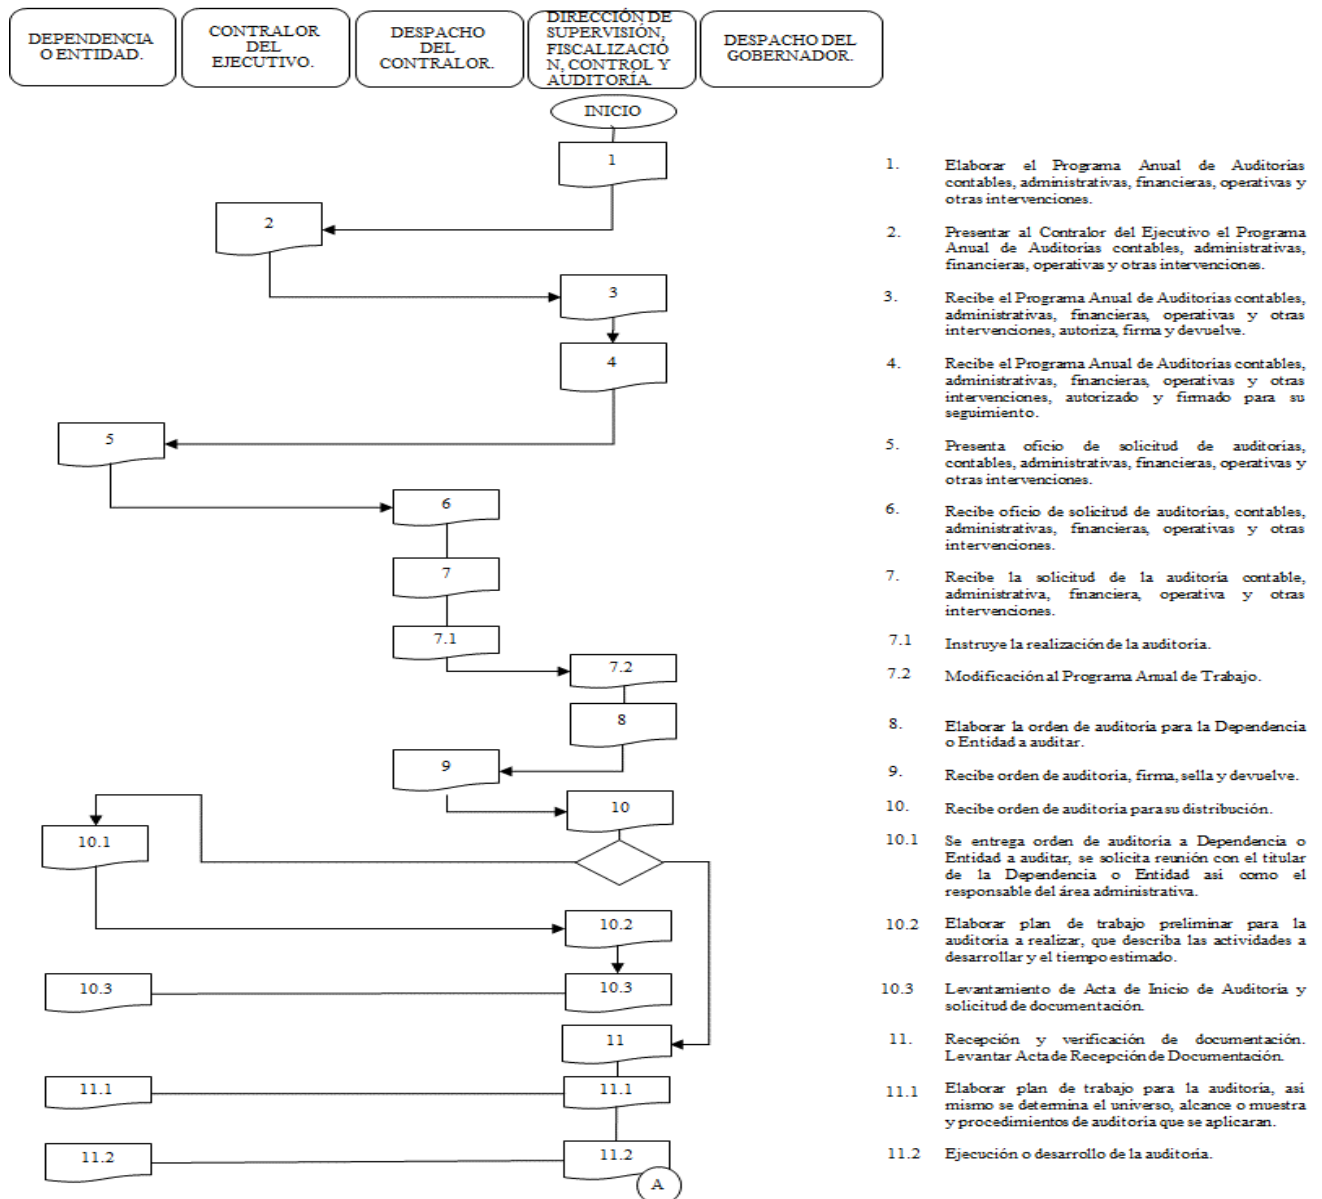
DEPENDENCIA O ENTIDAD.

CONTRALOR DEL EJECUTIVO.

DESPACHO DEL CONTRALOR.

DIRECCIÓN DE SUPERVISIÓN, FISCALIZACIÓN, CONTROL Y AUDITORÍA.

DESPACHO DEL GOBERNADOR.

INICIO

1

2

3

4

5

6

7

7.1

7.2

8

9

10

10.1

10.2

10.3

10.3

11

11.1

11.1

11.2

11.2

A

1. Elaborar el Programa Anual de Auditorias contables, administrativas, financieras, operativas y otras intervenciones.

2. Presentar al Contralor del Ejecutivo el Programa Anual de Auditorias contables, administrativas, financieras, operativas y otras intervenciones.

3. Recibe el Programa Anual de Auditorias contables, administrativas, financieras, operativas y otras intervenciones, autoriza, firma y devuelve.

4. Recibe el Programa Anual de Auditorias contables, administrativas, financieras, operativas y otras intervenciones, autorizado y firmado para su seguimiento.

5. Presenta oficio de solicitud de auditorias, contables, administrativas, financieras, operativas y otras intervenciones.

6. Recibe oficio de solicitud de auditorias, contables, administrativas, financieras, operativas y otras intervenciones.

7. Recibe la solicitud de la auditoria contable, administrativa, financiera, operativa y otras intervenciones.

7.1 Instruye la realización de la auditoria.

7.2 Modificación al Programa Anual de Trabajo.

8. Elaborar la orden de auditoria para la Dependencia o Entidad a auditar.

9. Recibe orden de auditoria, firma, sella y devuelve.

10. Recibe orden de auditoria para su distribución.

10.1 Se entrega orden de auditoria a Dependencia o Entidad a auditar, se solicita reunión con el titular de la Dependencia o Entidad asi como el responsable del área administrativa.

10.2 Elaborar plan de trabajo preliminar para la auditoria a realizar, que describa las actividades a desarrollar y el tiempo estimado.

10.3 Levantamiento de Acta de Inicio de Auditoria y solicitud de documentación.

11. Recepción y verificación de documentación. Levantar Acta de Recepción de Documentación.

11.1 Elaborar plan de trabajo para la auditoria, asi mismo se determina el universo, alcance o muestra y procedimientos de auditoria que se aplicaran.

11.2 Ejecución o desarrollo de la auditoria.